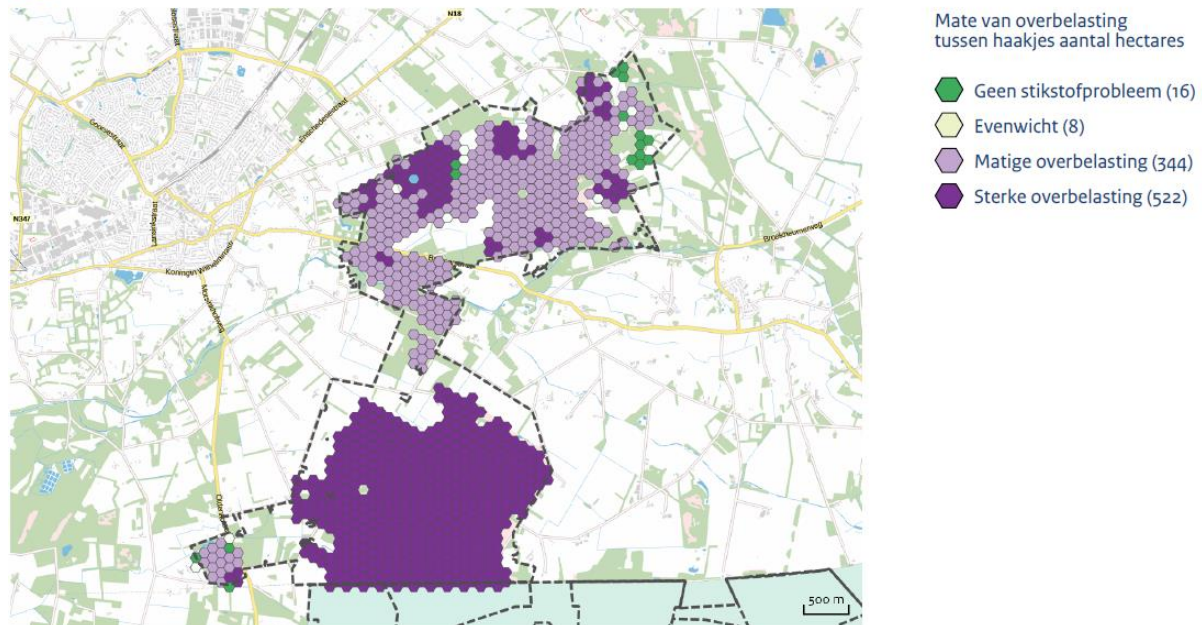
Mate van overbelasting
tussen haakjes aantal hectares

Geen stikstofprobleem (16)
Evenwicht (8)
Matige overbelasting (344)
Sterke overbelasting (522)

N18
N347
Koningin Wilhelminastraat
Broekheurnerweg
500 m